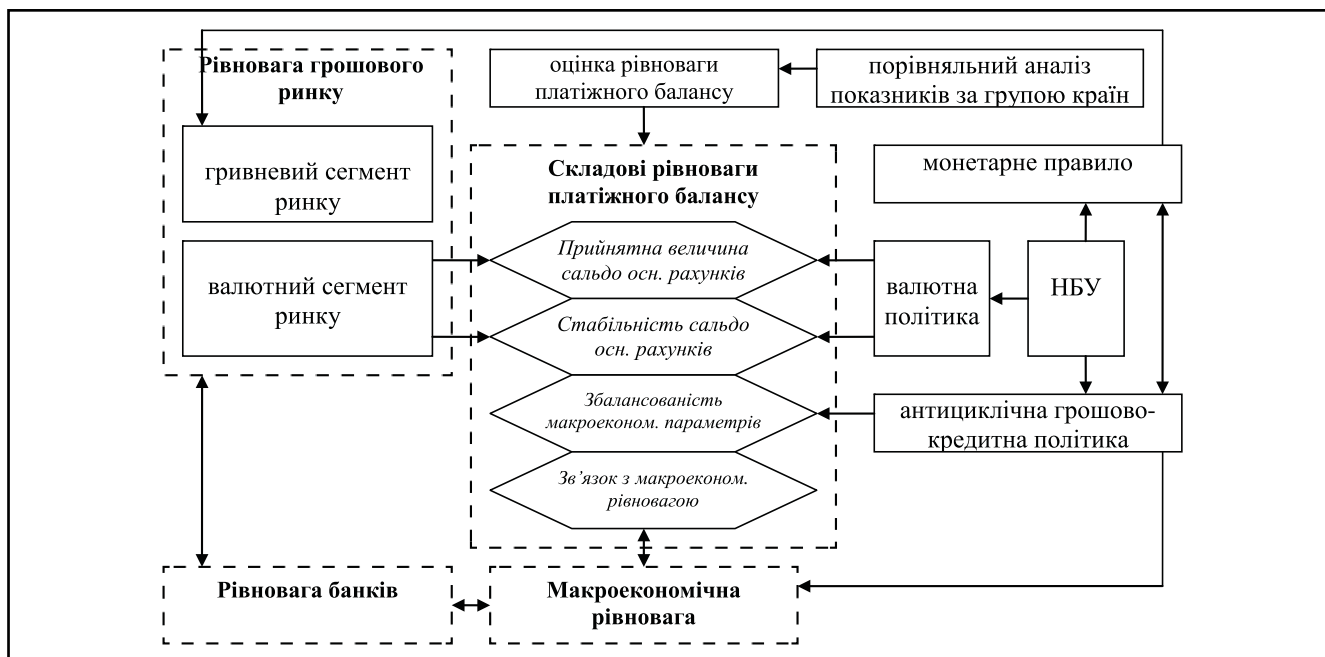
Рівновага грошового ринку

гривневий сегмент ринку

валютний сегмент ринку

оцінка рівноваги платіжного балансу

порівняльний аналіз показників за групою країн

Складові рівноваги платіжного балансу

Прийнятна величина сальдо осн. рахунків

Стабільність сальдо осн. рахунків

Збалансованість макроеконом. параметрів

Зв'язок з макроеконом. рівновагою

монетарне правило

валютна політика

НБУ

антициклічна грошово-кредитна політика

Рівновага банків

Макроекономічна рівновага